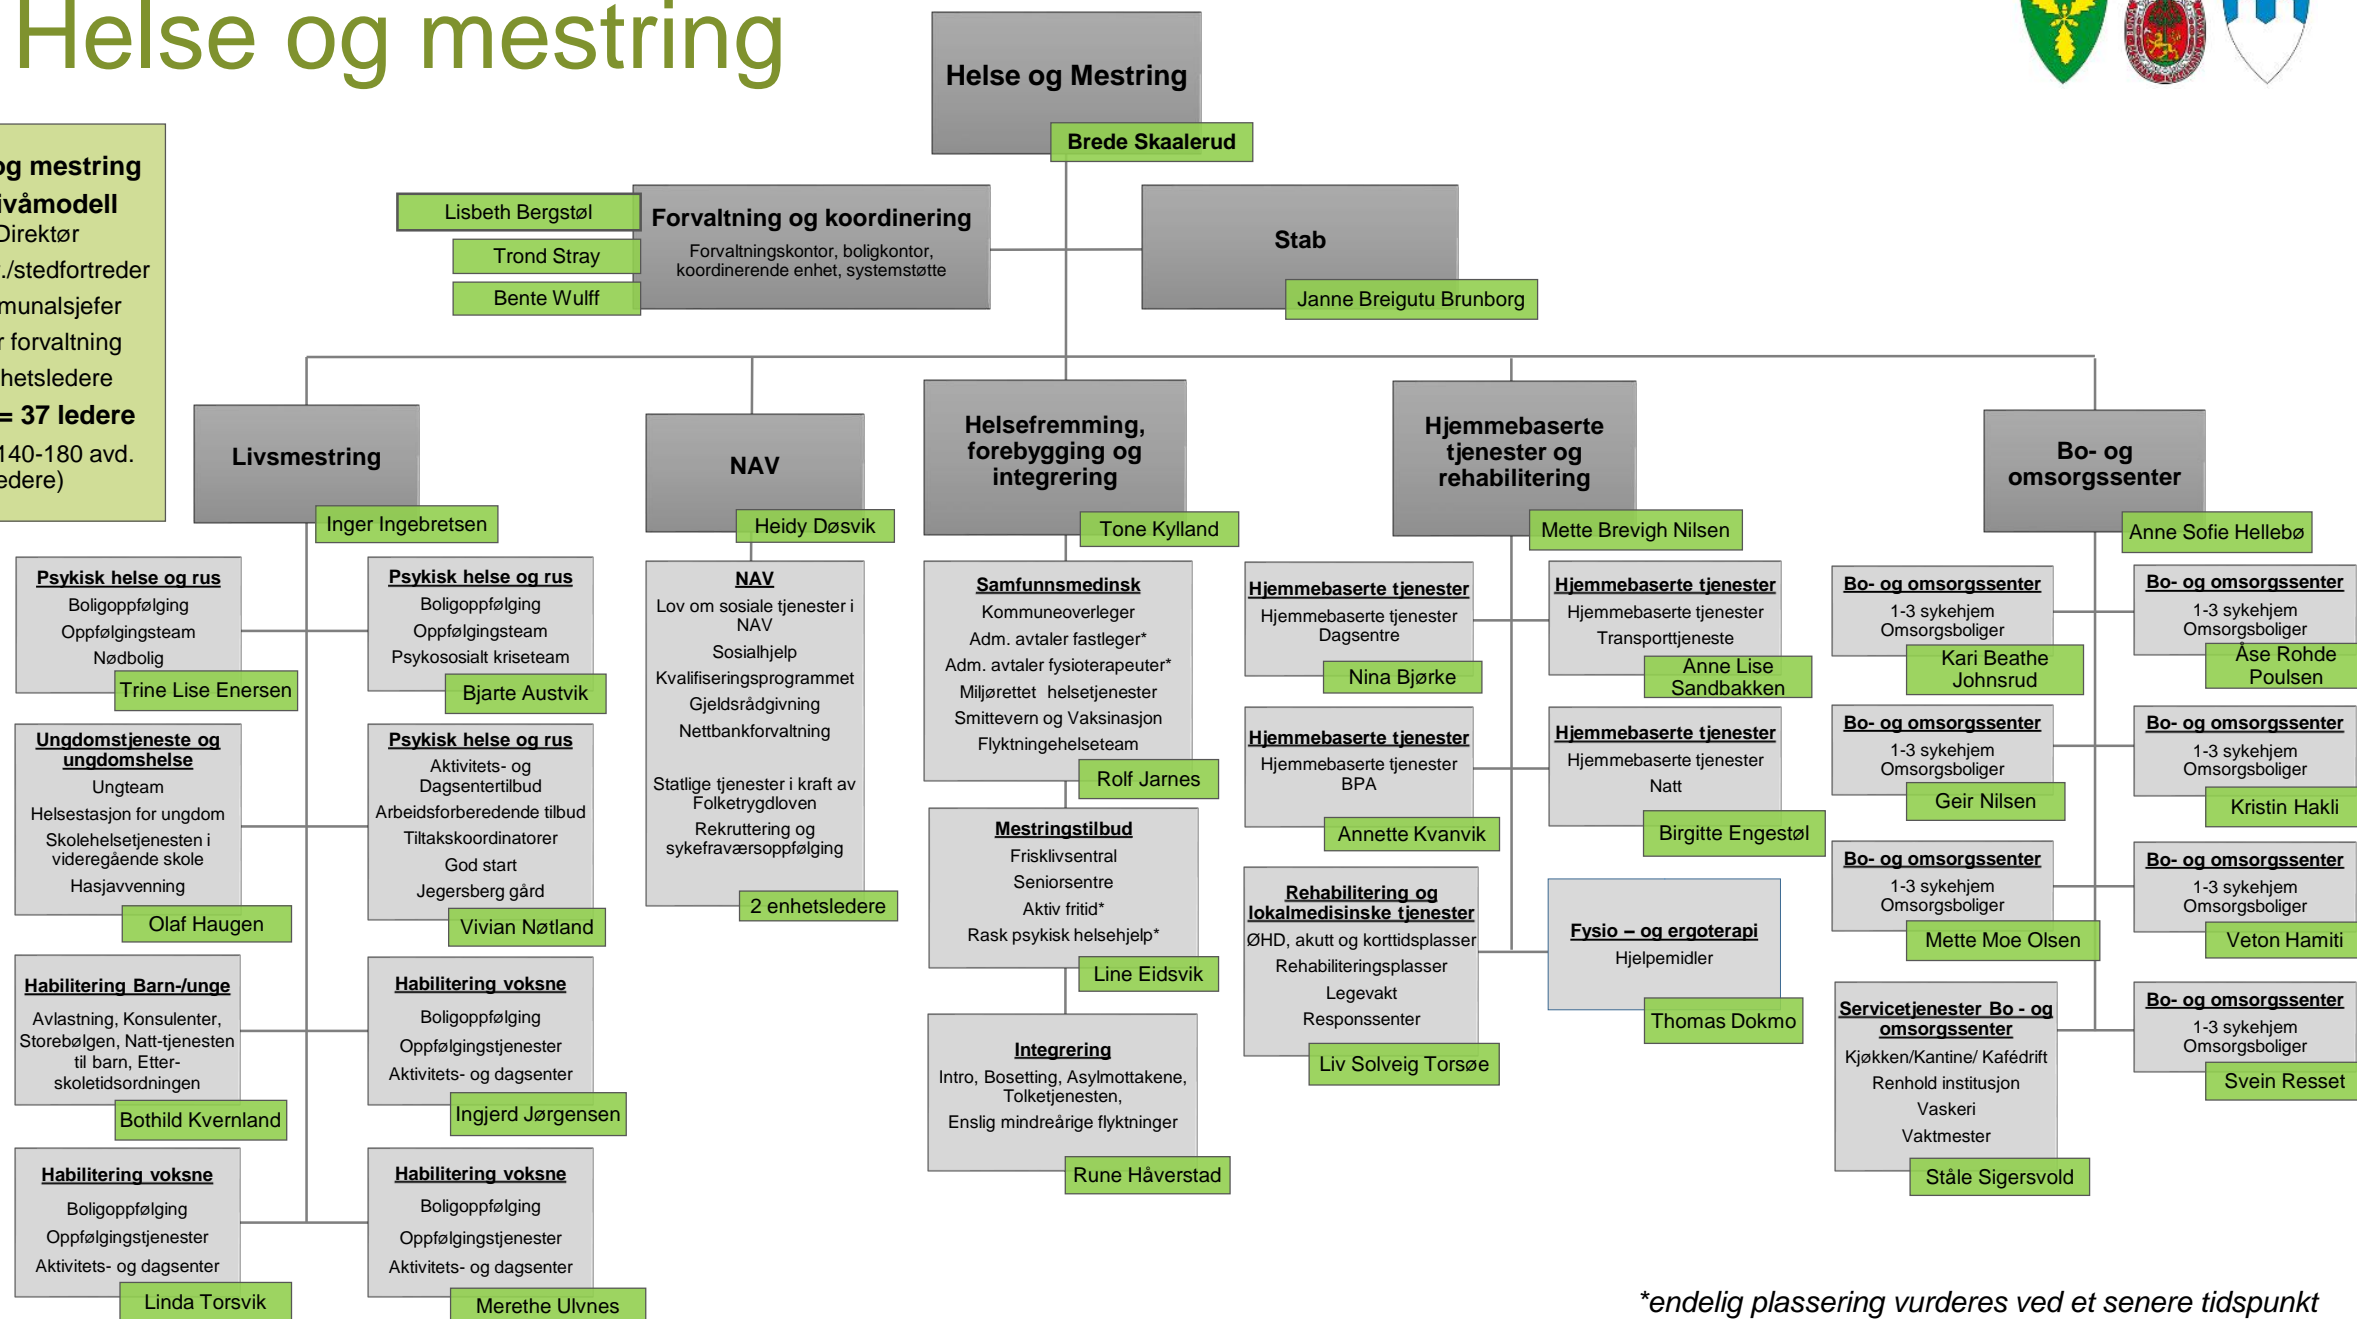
Helse og mestring

og mestring
ivåmodell
Direktør
./stedfortreder
munalsjefer
r forvaltning
hetsledere
= 37 ledere
140-180 avd.
edere)

Helse og Mestring
Brede Skaalerud

Lisbeth Bergstøl
Trond Stray
Bente Wulff

Forvaltning og koordinering
Forvaltningskontor, boligkontor, koordinerende enhet, systemstøtte

Stab
Janne Breigutu Brunborg

Livsmestring
Inger Ingebretsen

NAV
Heidy Døsvik

Helsefremming, forebygging og integrering
Tone Kylland

Hjemmebaserte tjenester og rehabilitering
Mette Brevigh Nilsen

Bo- og omsorgssenter
Anne Sofie Hellebø

Psykisk helse og rus
Boligoppfølging
Oppfølgingsteam
Nødbolig
Trine Lise Enersen

Psykisk helse og rus
Boligoppfølging
Oppfølgingsteam
Psykososialt kriseteam
Bjarte Austvik

Ungdomstjeneste og ungdomshelse
Ungteam
Helsestasjon for ungdom
Skolehelsetjenesten i videregående skole
Hasjavvenning
Olaf Haugen

Psykisk helse og rus
Aktivitets- og Dagsentertilbud
Arbeidsforberedende tilbud
Tiltakskoordinatorer
God start
Jegersberg gård
Vivian Nøtland

Habilitering Barn-/unge
Avlastning, Konsulenter, Storebølgen, Natt-tjenesten til barn, Etter-skoletidsordningen
Bothild Kvernland

Habilitering voksne
Boligoppfølging
Oppfølgingstjenester
Aktivitets- og dagsenter
Ingjerd Jørgensen

Habilitering voksne
Boligoppfølging
Oppfølgingstjenester
Aktivitets- og dagsenter
Linda Torsvik

Habilitering voksne
Boligoppfølging
Oppfølgingstjenester
Aktivitets- og dagsenter
Merethe Ulvnes

NAV
Lov om sosiale tjenester i NAV
Sosialhjelp
Kvalifiseringsprogrammet
Gjeldsrådgivning
Nettbankforvaltning

Statlige tjenester i kraft av Folketrygdloven
Rekruttering og sykefraværsoppfølging
2 enhetsledere

Samfunnsmedinsk
Kommuneoverleger
Adm. avtaler fastleger*
Adm. avtaler fysioterapeuter*
Miljørettet helsetjenester
Smittevern og Vaksinasjon
Flyktningehelseteam
Rolf Jarnes

Mestringstilbud
Frisklivsentral
Seniorsentre
Aktiv fritid*
Rask psykisk helsehjelp*
Line Eidsvik

Integrering
Intro, Bosetting, Asylmottakene, Tolketjenesten,
Enslig mindreårige flyktninger
Rune Håverstad

Hjemmebaserte tjenester
Hjemmebaserte tjenester Dagsentre
Nina Bjørke

Hjemmebaserte tjenester
Hjemmebaserte tjenester
Transporttjeneste
Anne Lise Sandbakken

Hjemmebaserte tjenester
Hjemmebaserte tjenester BPA
Annette Kvanvik

Hjemmebaserte tjenester
Hjemmebaserte tjenester
Natt
Birgitte Engestøl

Rehabilitering og lokalmedisinske tjenester
ØHD, akutt og korttidsplasser
Rehabiliteringsplasser
Legevakt
Responssenter
Liv Solveig Torsøe

Fysio – og ergoterapi
Hjelpemidler
Thomas Dokmo

Bo- og omsorgssenter
1-3 sykehjem
Omsorgsboliger
Kari Beathe Johnsrud

Bo- og omsorgssenter
1-3 sykehjem
Omsorgsboliger
Åse Rohde Poulsen

Bo- og omsorgssenter
1-3 sykehjem
Omsorgsboliger
Geir Nilsen

Bo- og omsorgssenter
1-3 sykehjem
Omsorgsboliger
Kristin Hakli

Bo- og omsorgssenter
1-3 sykehjem
Omsorgsboliger
Mette Moe Olsen

Bo- og omsorgssenter
1-3 sykehjem
Omsorgsboliger
Veton Hamiti

Servicetjenester Bo - og omsorgssenter
Kjøkken/Kantine/ Kafédrift
Renhold institusjon
Vaskeri
Vaktmester
Ståle Sigersvold

Bo- og omsorgssenter
1-3 sykehjem
Omsorgsboliger
Svein Resset

*endelig plassering vurderes ved et senere tidspunkt